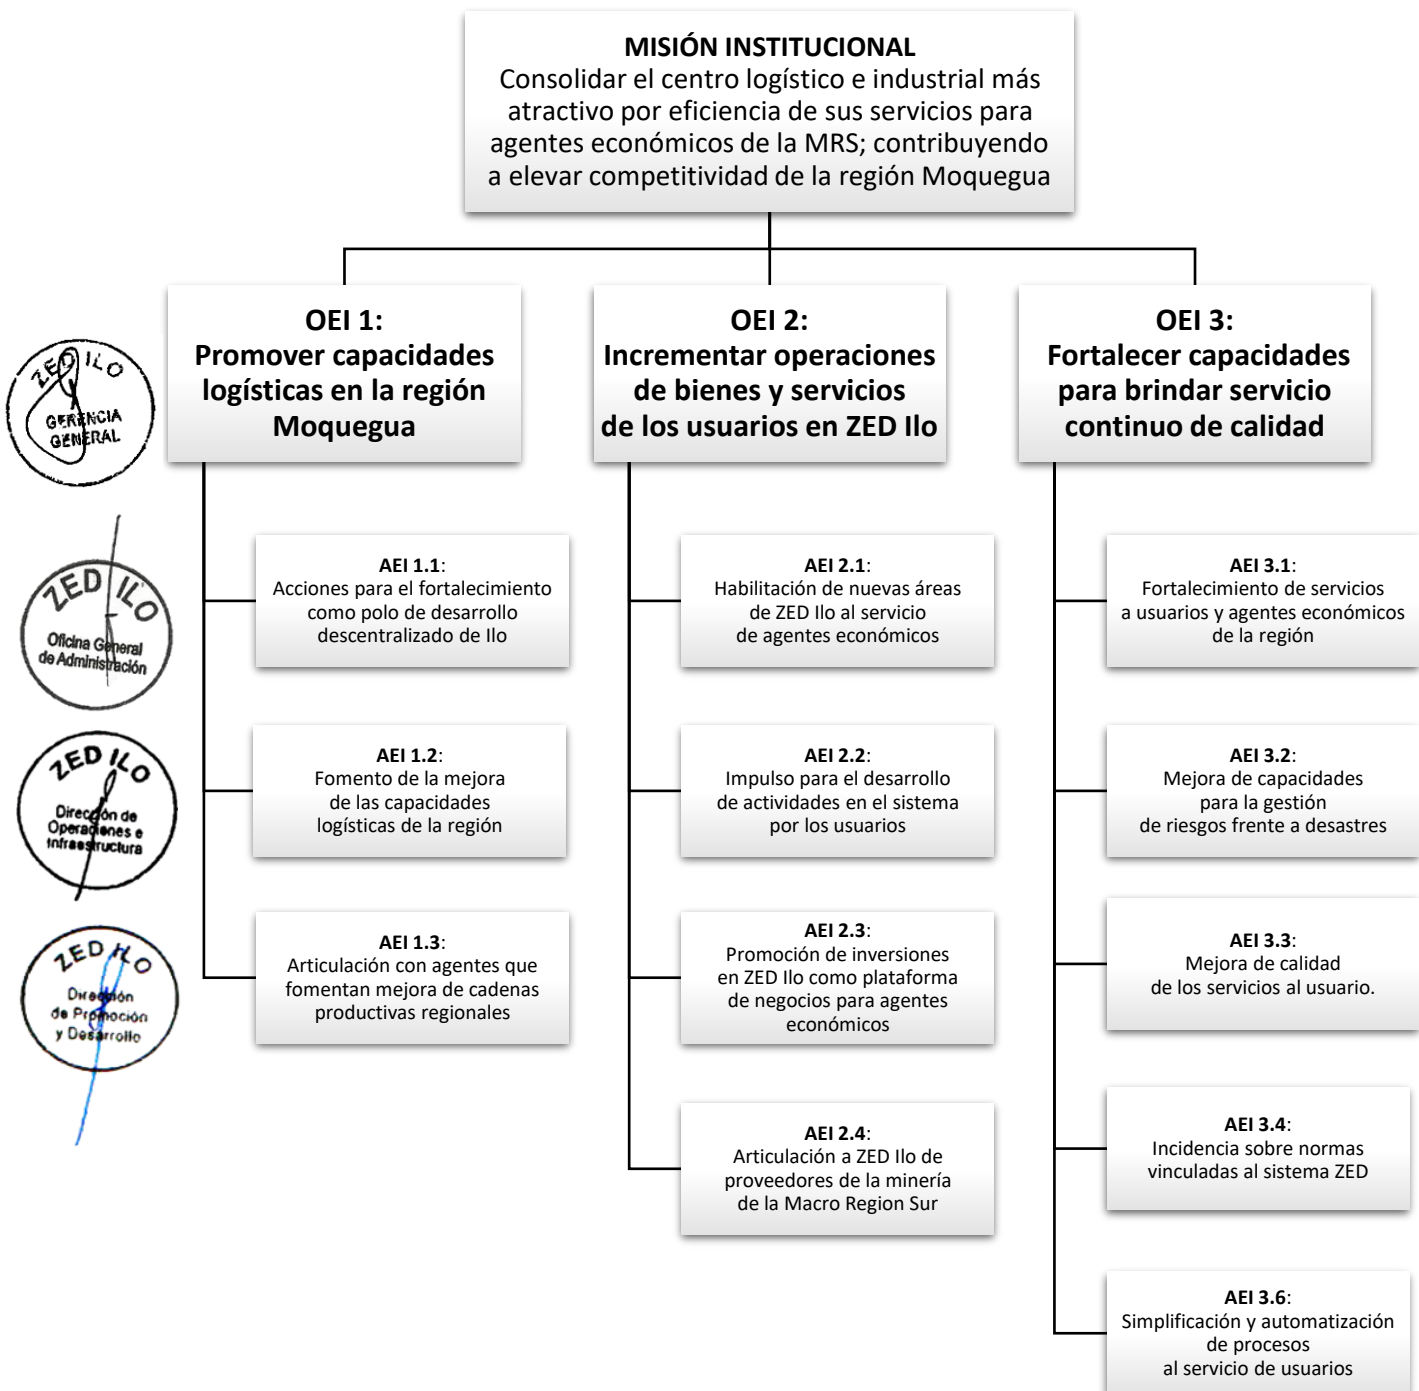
MISIÓN INSTITUCIONAL
Consolidar el centro logístico e industrial más atractivo por eficiencia de sus servicios para agentes económicos de la MRS; contribuyendo a elevar competitividad de la región Moquegua

OEI 1:
Promover capacidades logísticas en la región Moquegua

AEI 1.1:
Acciones para el fortalecimiento como polo de desarrollo descentralizado de Ilo

AEI 1.2:
Fomento de la mejora de las capacidades logísticas de la región

AEI 1.3:
Articulación con agentes que fomentan mejora de cadenas productivas regionales

OEI 2:
Incrementar operaciones de bienes y servicios de los usuarios en ZED Ilo

AEI 2.1:
Habilitación de nuevas áreas de ZED Ilo al servicio de agentes económicos

AEI 2.2:
Impulso para el desarrollo de actividades en el sistema por los usuarios

AEI 2.3:
Promoción de inversiones en ZED Ilo como plataforma de negocios para agentes económicos

AEI 2.4:
Articulación a ZED Ilo de proveedores de la minería de la Macro Region Sur

OEI 3:
Fortalecer capacidades para brindar servicio continuo de calidad

AEI 3.1:
Fortalecimiento de servicios a usuarios y agentes económicos de la región

AEI 3.2:
Mejora de capacidades para la gestión de riesgos frente a desastres

AEI 3.3:
Mejora de calidad de los servicios al usuario.

AEI 3.4:
Incidencia sobre normas vinculadas al sistema ZED

AEI 3.6:
Simplificación y automatización de procesos al servicio de usuarios

ZED ILO
GERENCIA GENERAL

ZED ILO
Oficina General de Administración

ZED ILO
Dirección de Operaciones e Infraestructura

ZED ILO
Dirección de Promoción y Desarrollo